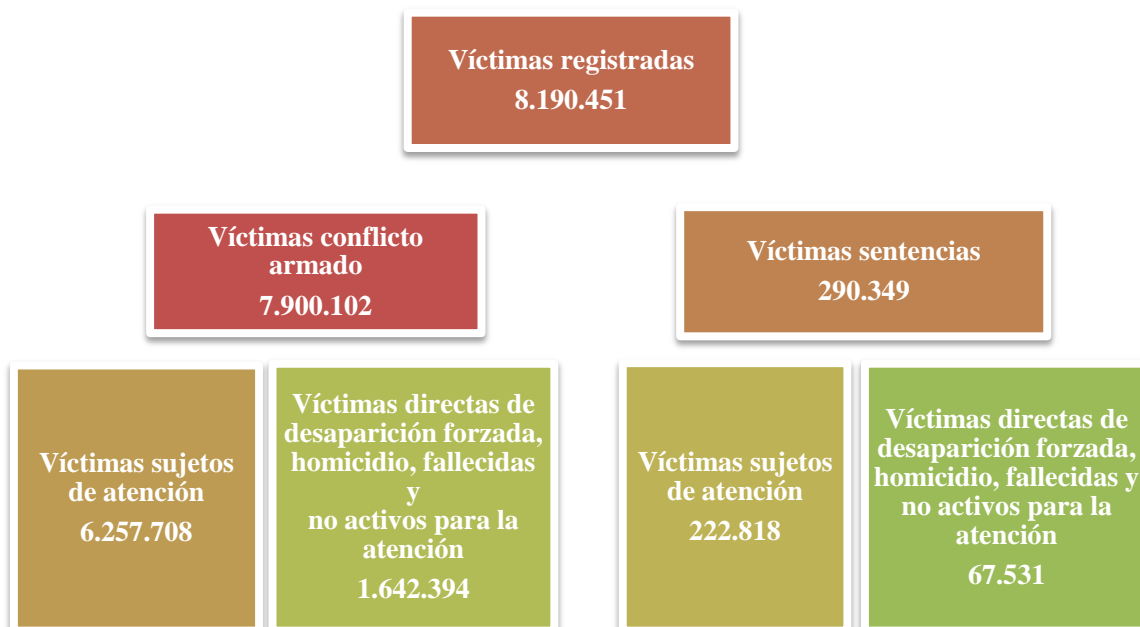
Víctimas registradas
8.190.451

Víctimas conflicto armado
7.900.102

Víctimas sentencias
290.349

Víctimas sujetos de atención
6.257.708

Víctimas directas de desaparición forzada, homicidio, fallecidas y no activos para la atención
1.642.394

Víctimas sujetos de atención
222.818

Víctimas directas de desaparición forzada, homicidio, fallecidas y no activos para la atención
67.531